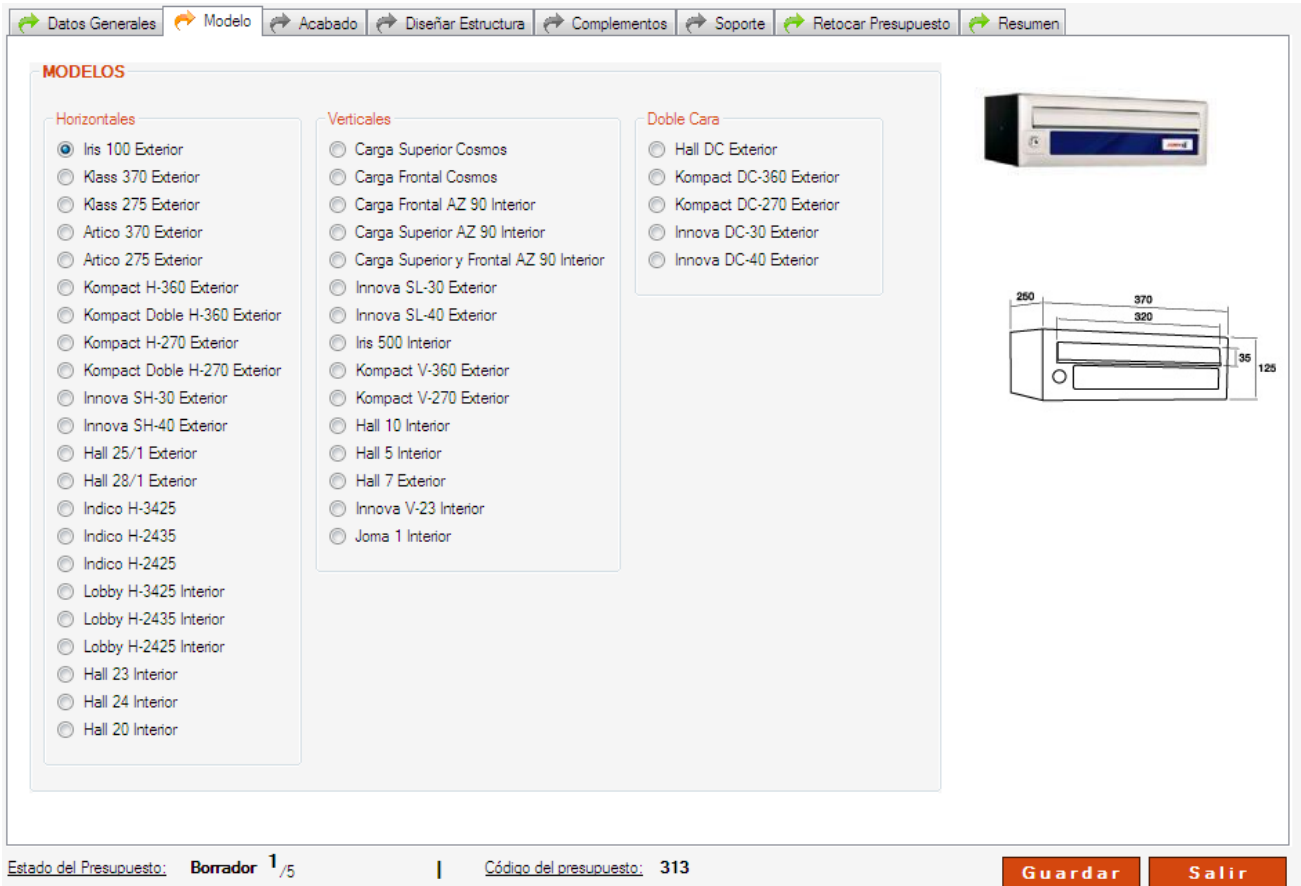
Datos Generales | Modelo | Acabado | Diseñar Estructura | Complementos | Soporte | Retocar Presupuesto | Resumen

MODELOS

Horizontales
Iris 100 Exterior
Klass 370 Exterior
Klass 275 Exterior
Artico 370 Exterior
Artico 275 Exterior
Kompact H-360 Exterior
Kompact Doble H-360 Exterior
Kompact H-270 Exterior
Kompact Doble H-270 Exterior
Innova SH-30 Exterior
Innova SH-40 Exterior
Hall 25/1 Exterior
Hall 28/1 Exterior
Indico H-3425
Indico H-2435
Indico H-2425
Lobby H-3425 Interior
Lobby H-2435 Interior
Lobby H-2425 Interior
Hall 23 Interior
Hall 24 Interior
Hall 20 Interior

Verticales
Carga Superior Cosmos
Carga Frontal Cosmos
Carga Frontal AZ 90 Interior
Carga Superior AZ 90 Interior
Carga Superior y Frontal AZ 90 Interior
Innova SL-30 Exterior
Innova SL-40 Exterior
Iris 500 Interior
Kompact V-360 Exterior
Kompact V-270 Exterior
Hall 10 Interior
Hall 5 Interior
Hall 7 Exterior
Innova V-23 Interior
Joma 1 Interior

Doble Cara
Hall DC Exterior
Kompact DC-360 Exterior
Kompact DC-270 Exterior
Innova DC-30 Exterior
Innova DC-40 Exterior

250
370
320
35
125

Estado del Presupuesto: Borrador $1/5$ | Código del presupuesto: 313

Guardar
Salir